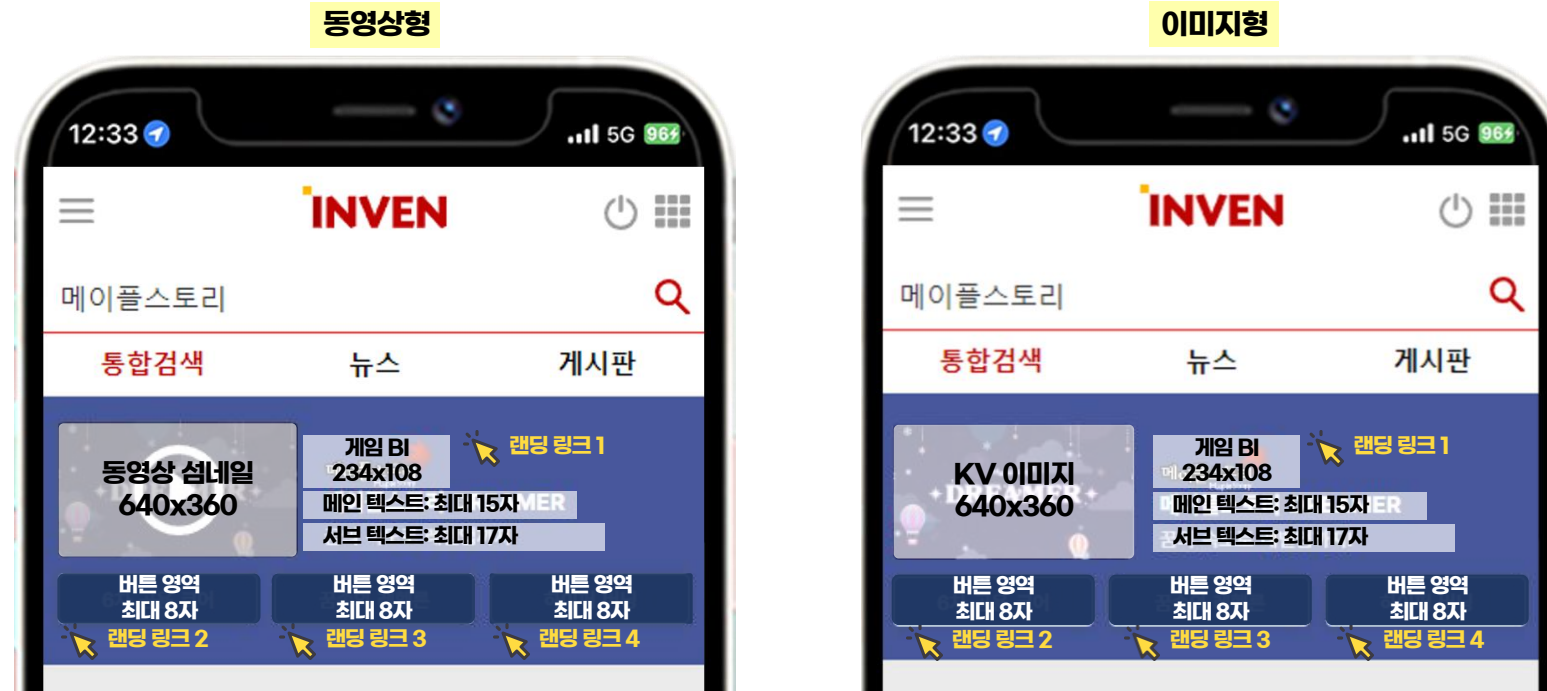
동영상형

12:33 5G 96

INVEN

메이플스토리

통합검색 뉴스 게시판

동영상 섬네일
640x360

게임 BI
234x108

랜딩 링크 1

메인 텍스트: 최대 15자

서브 텍스트: 최대 17자

버튼 영역
최대 8자

버튼 영역
최대 8자

버튼 영역
최대 8자

랜딩 링크 2

랜딩 링크 3

랜딩 링크 4

이미지형

12:33 5G 96

INVEN

메이플스토리

통합검색 뉴스 게시판

KV 이미지
640x360

게임 BI
234x108

랜딩 링크 1

메인 텍스트: 최대 15자

서브 텍스트: 최대 17자

버튼 영역
최대 8자

버튼 영역
최대 8자

버튼 영역
최대 8자

랜딩 링크 2

랜딩 링크 3

랜딩 링크 4